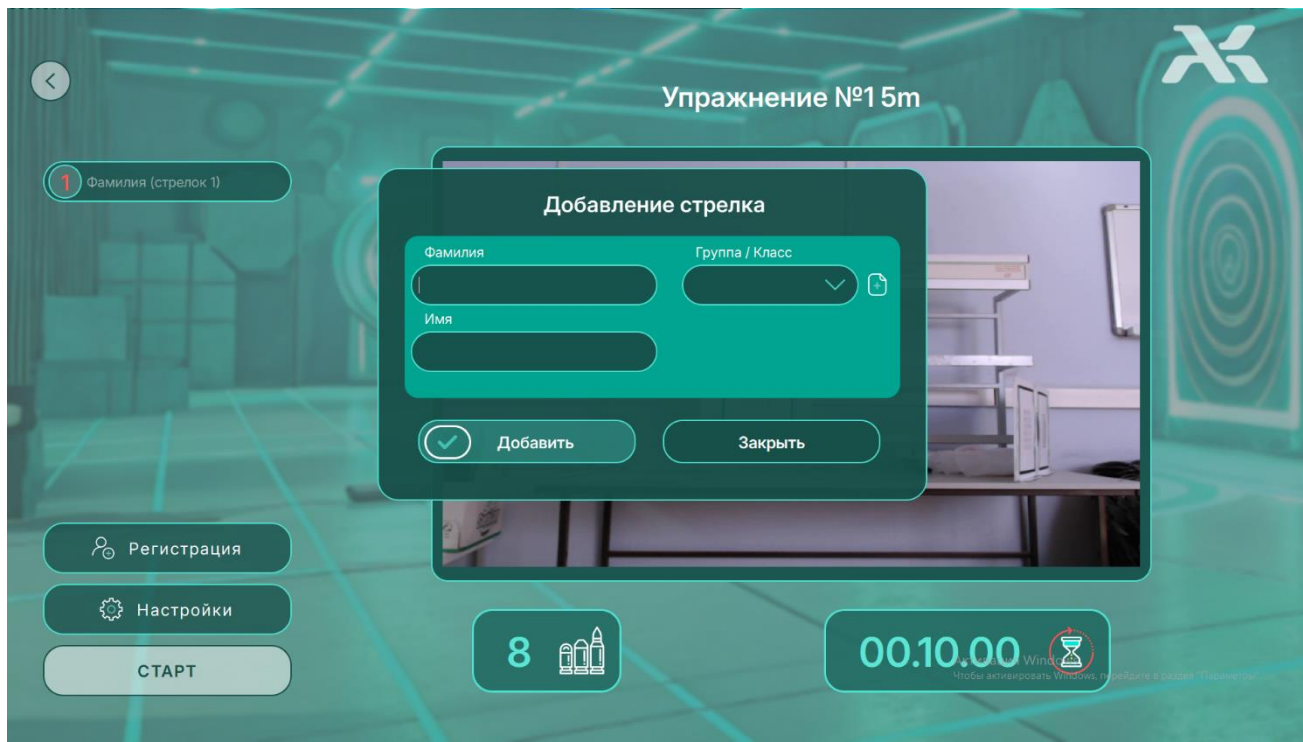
Упражнение №1 5m

1 Фамилия (стрелок 1)

Добавление стрелка

Фамилия

Группа / Класс

Имя

Добавить

Закрыть

Регистрация

Настройки

СТАРТ

8

00.10.00

Активация Windows
Чтобы активировать Windows, перейдите в раздел "Параметры".